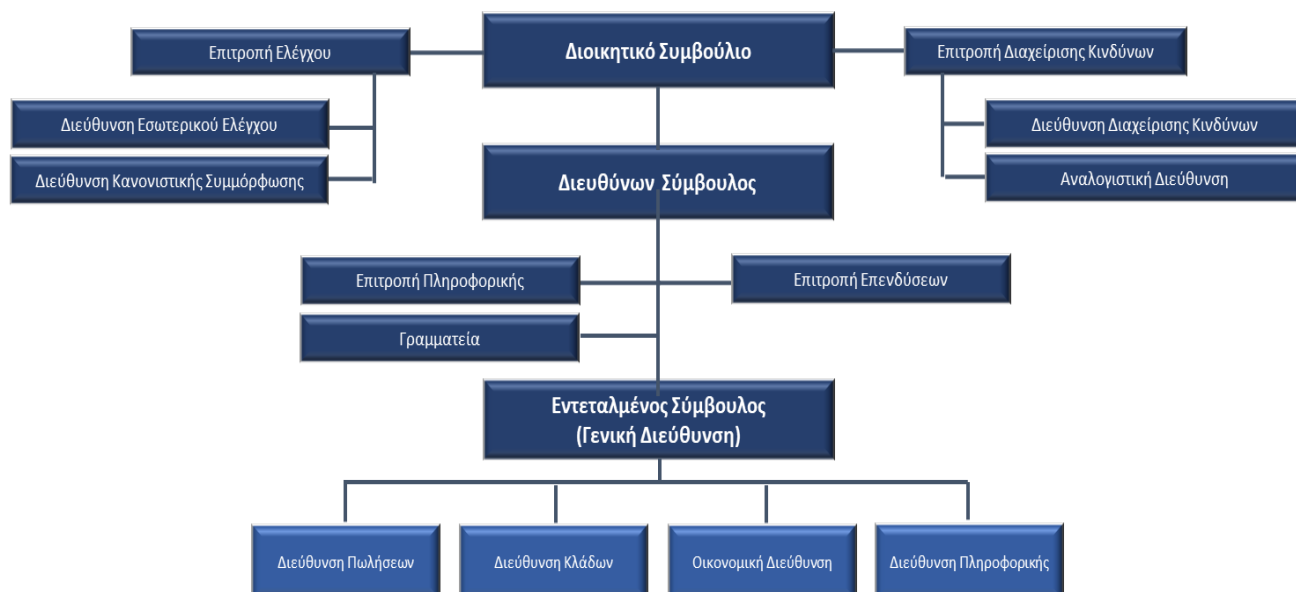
Επιτροπή Ελέγχου

Διοικητικό Συμβούλιο

Επιτροπή Διαχείρισης Κινδύνων

Διεύθυνση Εσωτερικού Ελέγχου

Διεύθυνση Κανονιστικής Συμμόρφωσης

Διεύθυνση Διαχείρισης Κινδύνων

Αναλογιστική Διεύθυνση

Διευθύνων Σύμβουλος

Επιτροπή Πληροφορικής

Επιτροπή Επενδύσεων

Γραμματεία

Εντεταλμένος Σύμβουλος (Γενική Διεύθυνση)

Διεύθυνση Πωλήσεων

Διεύθυνση Κλάδων

Οικονομική Διεύθυνση

Διεύθυνση Πληροφορικής